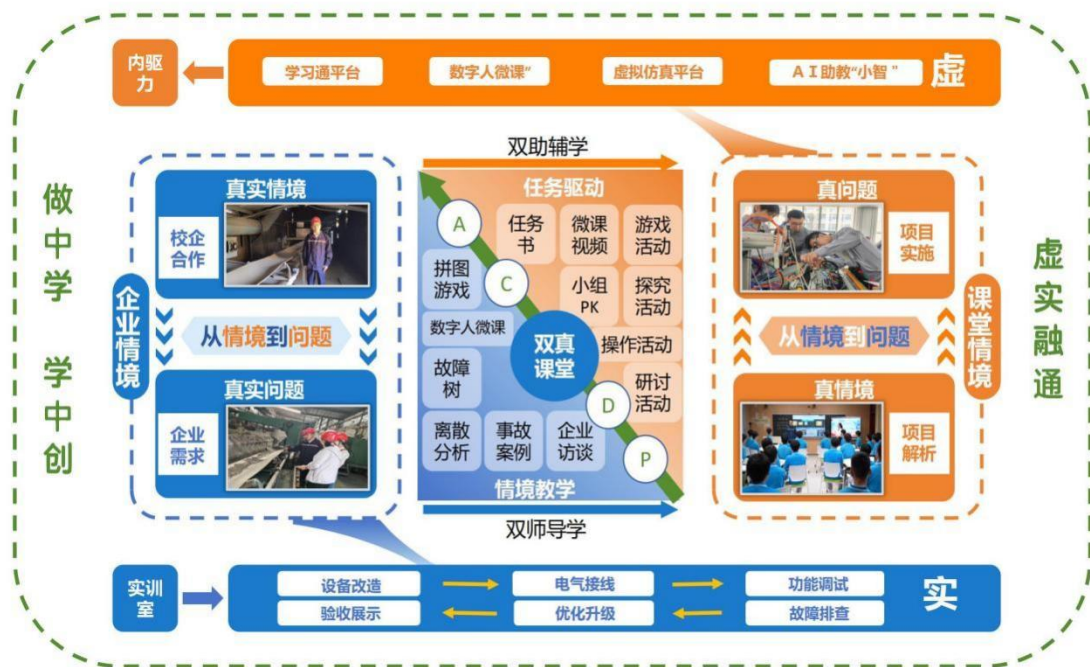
内驱力

学习通平台　数字人微课"　虚拟仿真平台　A I 助教"小智"　虚

做中学　学中创

双助辅学

企业情境

真实情境

校企合作

从情境到问题

真实问题

企业需求

任务驱动

A

任务书　微课视频　游戏活动

拼图游戏　C　小组PK　探究活动

数字人微课　双真课堂　操作活动

故障树　研讨活动　D

离散分析　事故案例　企业访谈　P

情境教学

双师导学

真问题

项目实施

从情境到问题

课堂情境

真情境

项目解析

虚实融通

实训室

设备改造　电气接线　功能调试

验收展示　优化升级　故障排查

实